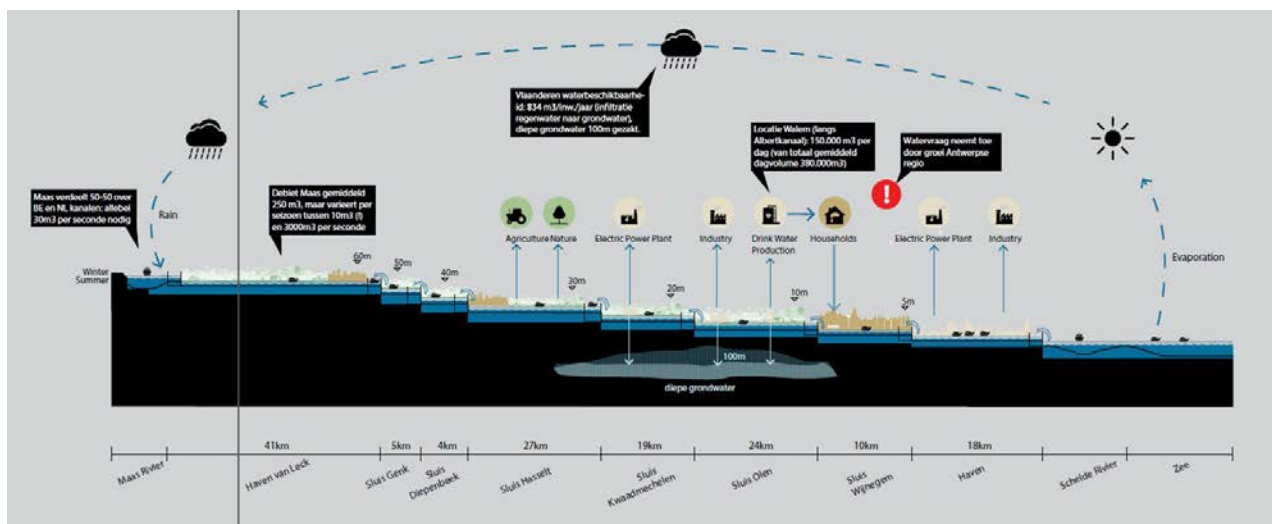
Vlaanderen waterbeschikbaarheid: 834 m3/inw./jaar (infiltratie regenwater naar grondwater), diepe grondwater 100m gezakt.

Locatie Walem (langs Albertkanaal): 150.000 m3 per dag (van totaal gemiddeld dagvolume 380.000m3)

Watervraag neemt toe door groei Antwerpse regio

Maas verdeelt 50-50 over BE en NL, kanalen: allebei 30m3 per seconde nodig

Rain

Debiet Maas gemiddeld 250 m3, maar varieert per seizoen tussen 10m3 (!) en 3000m3 per seconde

Agriculture

Nature

Electric Power Plant

Industry

Drink Water Production

Households

Electric Power Plant

Industry

Evaporation

Winter
Summer

60m

50m

40m

30m

20m

10m

5m

100m

diepe grondwater

41km

5km

4km

27km

19km

24km

10km

18km

Maas River

Haven van Leck

Sluis Genk

Sluis Diepenbeek

Sluis Hasselt

Sluis Kwaadmechelen

Sluis Olen

Sluis Wijnegem

Haven

Schelde River

Zee